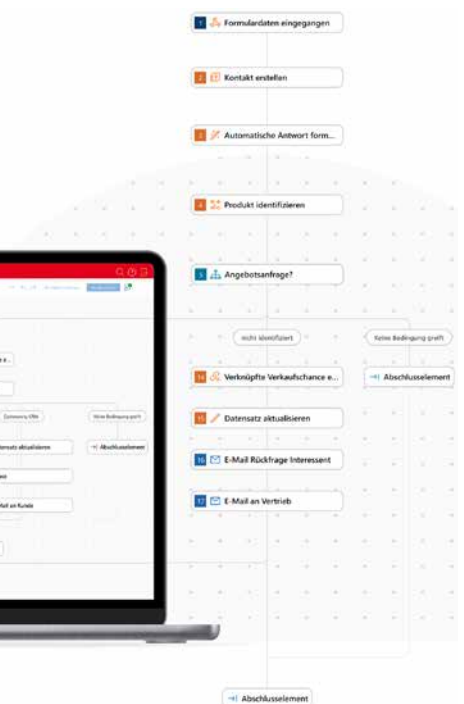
1 Formulardaten eingegangen

2 Kontakt erstellen

3 Automatische Antwort form...

4 Produkt identifizieren

5 Angebotsanfrage?

nicht identifiziert

Keine Bedingung greift

14 Verknüpfte Verkaufschance e...

Abschlusselement

15 Datensatz aktualisieren

16 E-Mail Rückfrage Interessent

17 E-Mail an Vertrieb

Abschlusselement

e...

Community Offer

Keine Bedingung greift

tensatz aktualisieren

Abschlusselement

ail an Kunde